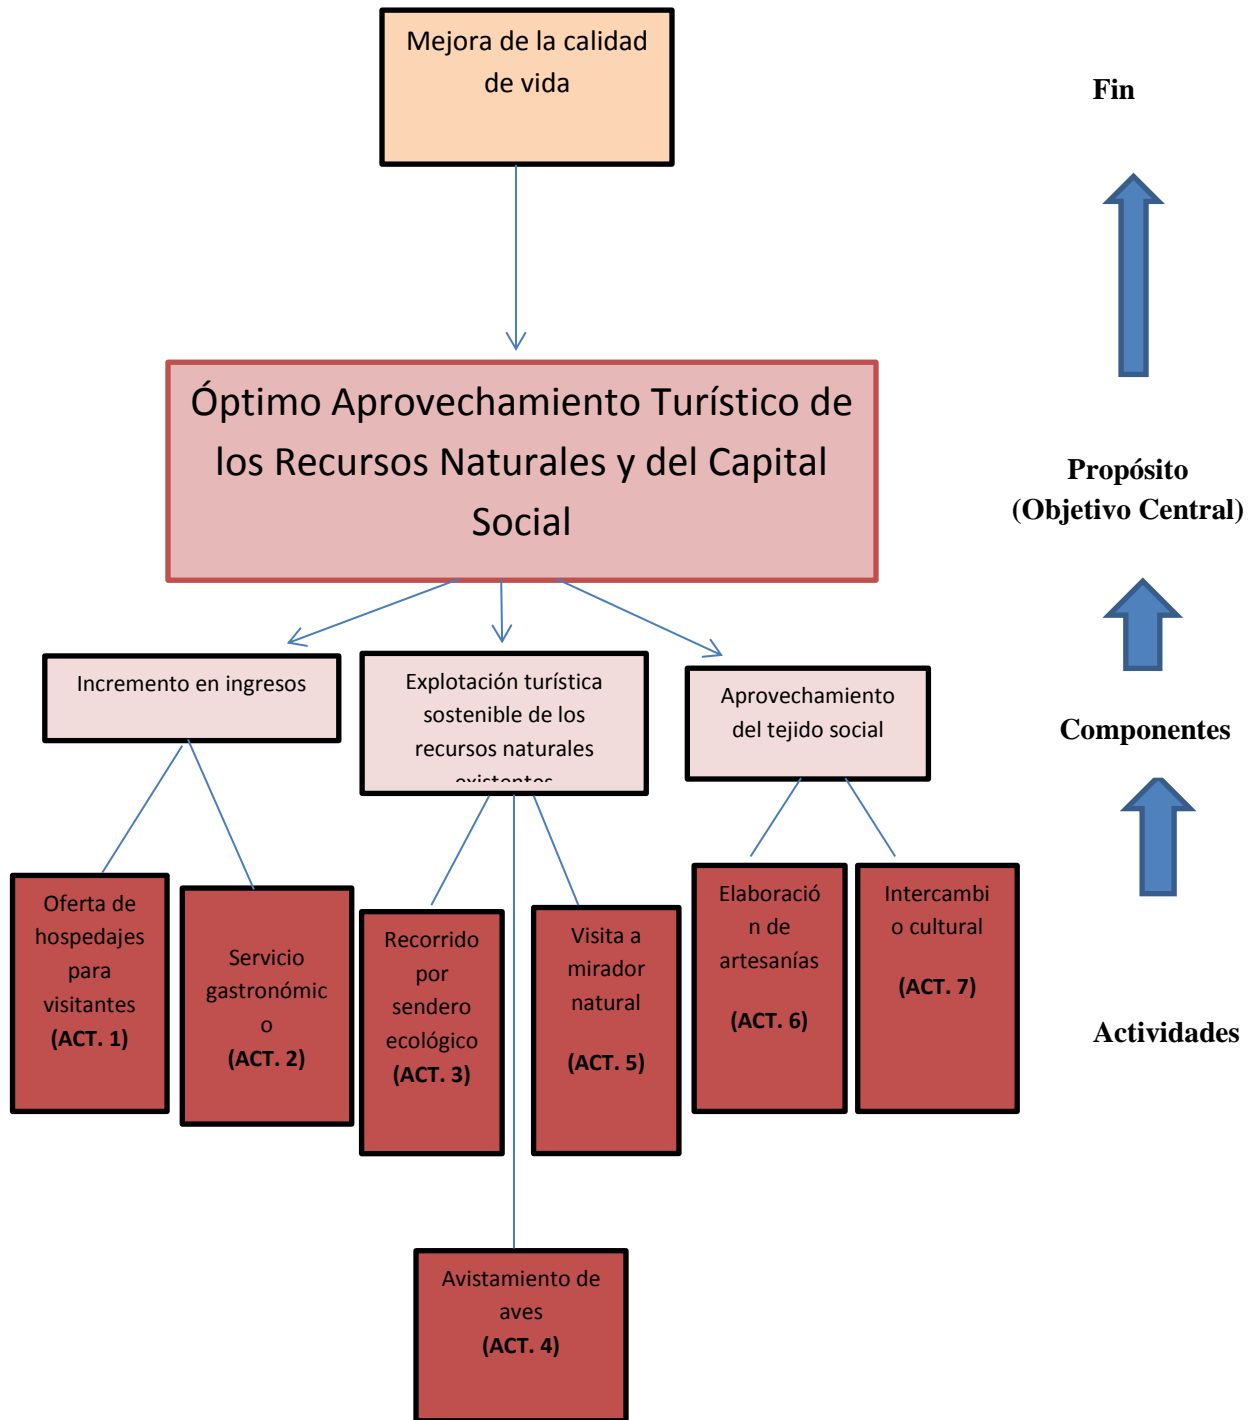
Mejora de la calidad de vida

Fin

Óptimo Aprovechamiento Turístico de los Recursos Naturales y del Capital Social

Propósito
(Objetivo Central)

Incremento en ingresos

Explotación turística sostenible de los recursos naturales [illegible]

Aprovechamiento del tejido social

Componentes

Oferta de hospedajes para visitantes
(ACT. 1)

Servicio gastronómico
(ACT. 2)

Recorrido por sendero ecológico
(ACT. 3)

Visita a mirador natural
(ACT. 5)

Elaboración de artesanías
(ACT. 6)

Intercambio cultural
(ACT. 7)

Actividades

Avistamiento de aves
(ACT. 4)